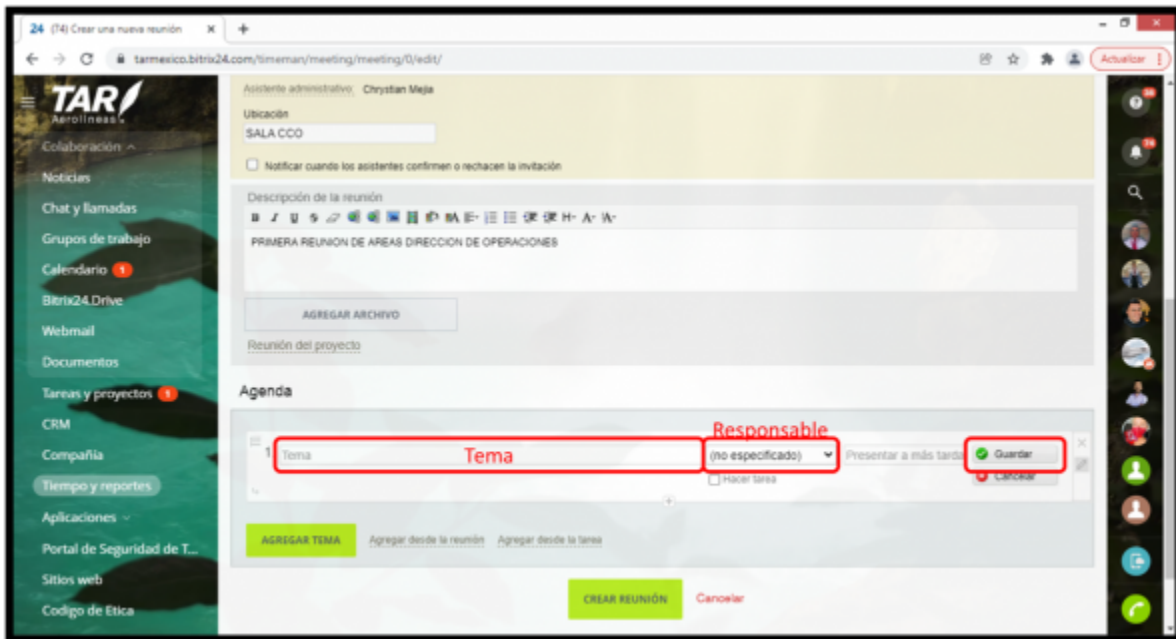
24 (74) Crear una nueva reunión ×
tarmexico.bitrix24.com/timeman/meeting/meeting/0/edit/
Actualizar

TAR Aerolineas
Colaboración
Noticias
Chat y llamadas
Grupos de trabajo
Calendario 1
Bitrix24.Drive
Webmail
Documentos
Tareas y proyectos 1
CRM
Compañía
Tiempo y reportes
Aplicaciones
Portal de Seguridad de T...
Sitios web
Codigo de Etica

Asistente administrativo: Chrystian Mejia
Ubicación
SALA CCO
Notificar cuando los asistentes confirmen o rechacen la invitación
Descripción de la reunión
PRIMERA REUNION DE AREAS DIRECCION DE OPERACIONES
AGREGAR ARCHIVO
Reunión del proyecto

Agenda
Responsable
1 Tema Tema (no especificado) Presentar a más tarde Guardar
Hacer tarea Cancelar
AGREGAR TEMA Agregar desde la reunión Agregar desde la tarea
CREAR REUNIÓN Cancelar

24
74